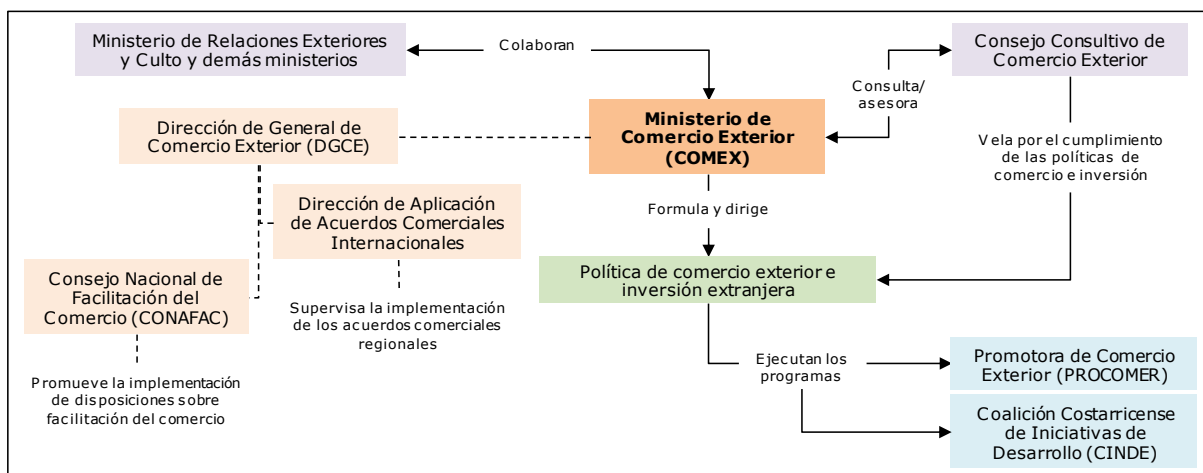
Ministerio de Relaciones Exteriores y Culto y demás ministerios

Colaboran

Consejo Consultivo de Comercio Exterior

Consulta/ asesora

Dirección de General de Comercio Exterior (DGCE)

Ministerio de Comercio Exterior (COMEX)

Vela por el cumplimiento de las políticas de comercio e inversión

Dirección de Aplicación de Acuerdos Comerciales Internacionales

Formula y dirige

Consejo Nacional de Facilitación del Comercio (CONAFAC)

Política de comercio exterior e inversión extranjera

Supervisa la implementación de los acuerdos comerciales regionales

Promueve la implementación de disposiciones sobre facilitación del comercio

Ejecutan los programas

Promotora de Comercio Exterior (PROCOMER)

Coalición Costarricense de Iniciativas de Desarrollo (CINDE)